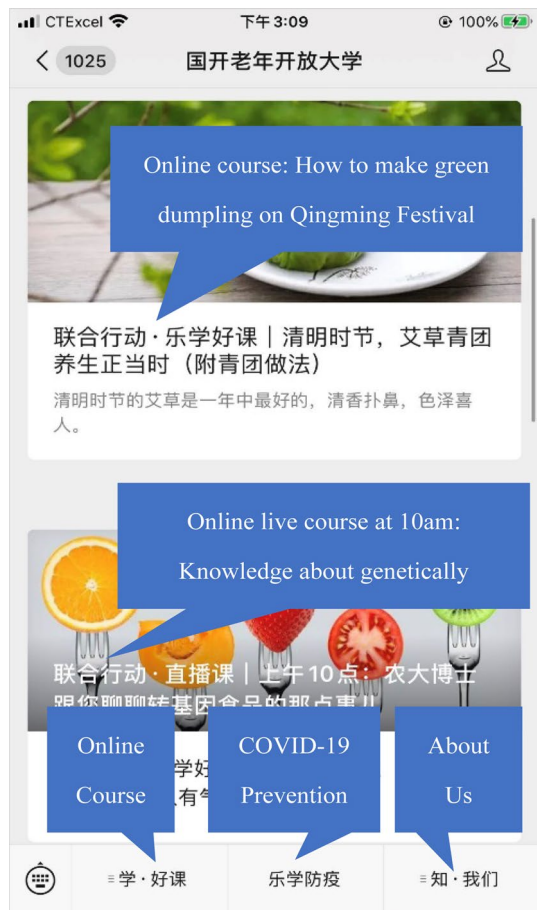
CTExcel 下午3:09 100%

1025 国开老年开放大学

Online course: How to make green dumpling on Qingming Festival

联合行动 · 乐学好课｜清明时节，艾草青团养生正当时（附青团做法）

清明时节的艾草是一年中最好的，清香扑鼻，色泽喜人。

Online live course at 10am: Knowledge about genetically

联合行动 · 直播课｜上午10点：农大博士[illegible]

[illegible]学好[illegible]有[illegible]

Online Course

COVID-19 Prevention

About Us

学 · 好课

乐学防疫

知 · 我们